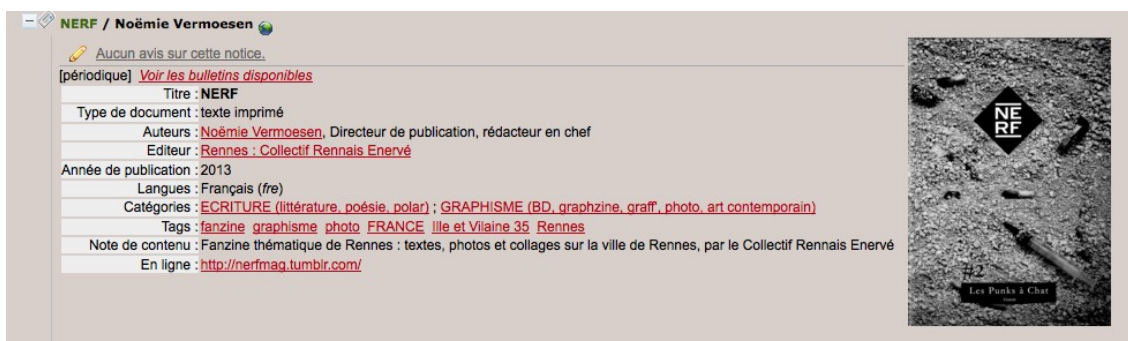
NERF / Noëmie Vermoesen

Aucun avis sur cette notice.

[périodique] Voir les bulletins disponibles

| | |
|---|---|
| Titre : | NERF |
| Type de document : | texte imprimé |
| Auteurs : | Noëmie Vermoesen, Directeur de publication, rédacteur en chef |
| Editeur : | Rennes : Collectif Rennais Enervé |
| Année de publication : | 2013 |
| Langues : | Français (fre) |
| Catégories : | ECRITURE (littérature, poésie, polar) ; GRAPHISME (BD, graphzine, graff', photo, art contemporain) |
| Tags : | fanzine graphisme photo FRANCE Ille et Vilaine 35 Rennes |
| Note de contenu : | Fanzine thématique de Rennes : textes, photos et collages sur la ville de Rennes, par le Collectif Rennais Enervé |
| En ligne : | http://nerfmag.tumblr.com/ |

NE RF

#2

Les Punks à Chat

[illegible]